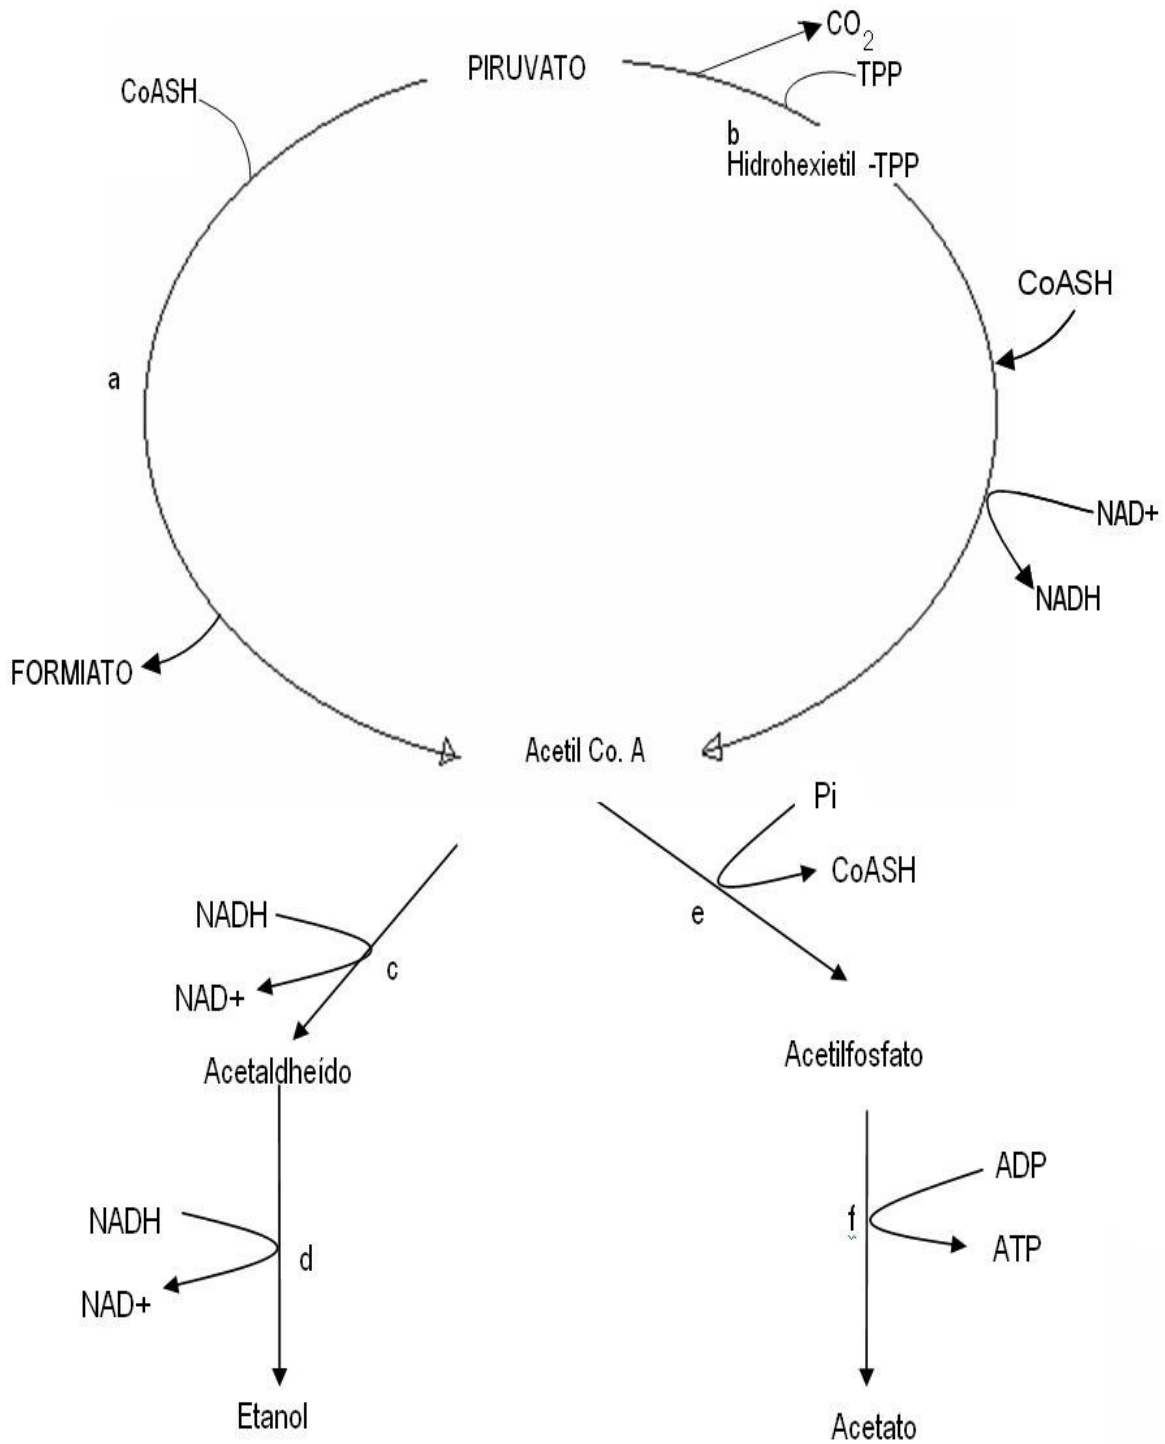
PIRUVATO

$CO_2$

TPP

CoASH

b

Hidrohexietil -TPP

CoASH

a

NAD+

NADH

FORMIATO

Acetil Co. A

Pi

CoASH

e

NADH

c

NAD+

Acetaldheído

Acetilfosfato

ADP

f

ATP

NADH

d

NAD+

Etanol

Acetato